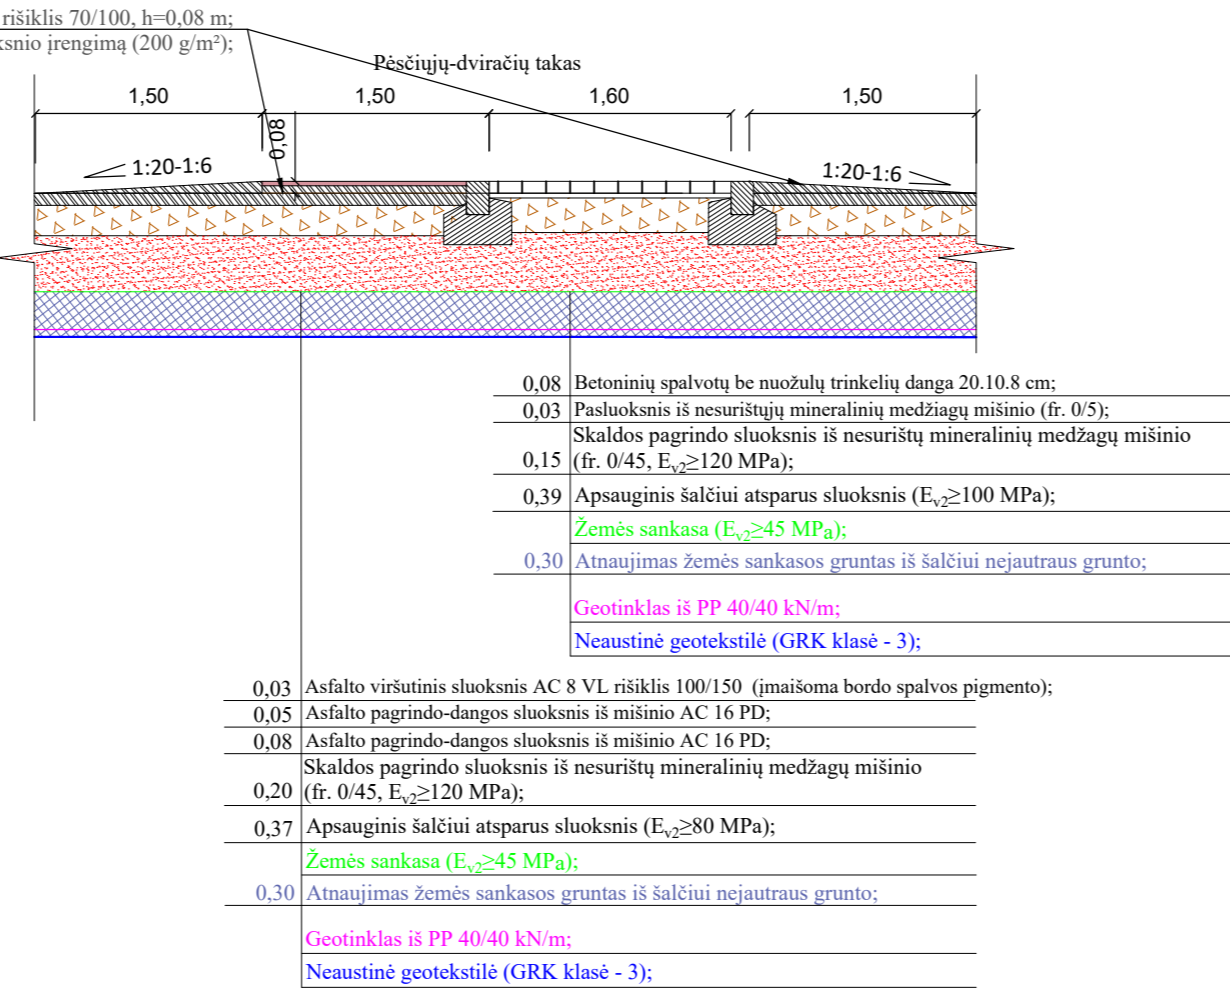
rišiklis 70/100, h=0,08 m;
ksnio įrengimą (200 g/m²);

Pėsčiųjų-dviračių takas

1,50 1,50 1,60 1,50

0,08

1:20-1:6

1:20-1:6

| | |
|---|---|
| 0,08 | Betoninių spalvotų be nuožulų trinkelių danga 20.10.8 cm; |
| 0,03 | Pasluoksnis iš nesurištųjų mineralinių medžiagų mišinio (fr. 0/5); |
| 0,15 | Skaldos pagrindo sluoksnis iš nesurištų mineralinių medžagų mišinio (fr. 0/45, $E_{v2}$≥120 MPa); |
| 0,39 | Apsauginis šalčiui atsparus sluoksnis ($E_{v2}$≥100 MPa); |
| | Žemės sankasa ($E_{v2}$≥45 $MP_a$); |
| 0,30 | Atnaujimas žemės sankasos gruntas iš šalčiui nejautraus grunto; |
| | Geotinklas iš PP 40/40 kN/m; |
| | Neaustinė geotekstilė (GRK klasė - 3); |

| | |
|---|---|
| 0,03 | Asfalto viršutinis sluoksnis AC 8 VL rišiklis 100/150 (įmaišoma bordo spalvos pigmento); |
| 0,05 | Asfalto pagrindo-dangos sluoksnis iš mišinio AC 16 PD; |
| 0,08 | Asfalto pagrindo-dangos sluoksnis iš mišinio AC 16 PD; |
| 0,20 | Skaldos pagrindo sluoksnis iš nesurištų mineralinių medžagų mišinio (fr. 0/45, $E_{v2}$≥120 MPa); |
| 0,37 | Apsauginis šalčiui atsparus sluoksnis ($E_{v2}$≥80 MPa); |
| | Žemės sankasa ($E_{v2}$≥45 $MP_a$); |
| 0,30 | Atnaujimas žemės sankasos gruntas iš šalčiui nejautraus grunto; |
| | Geotinklas iš PP 40/40 kN/m; |
| | Neaustinė geotekstilė (GRK klasė - 3); |